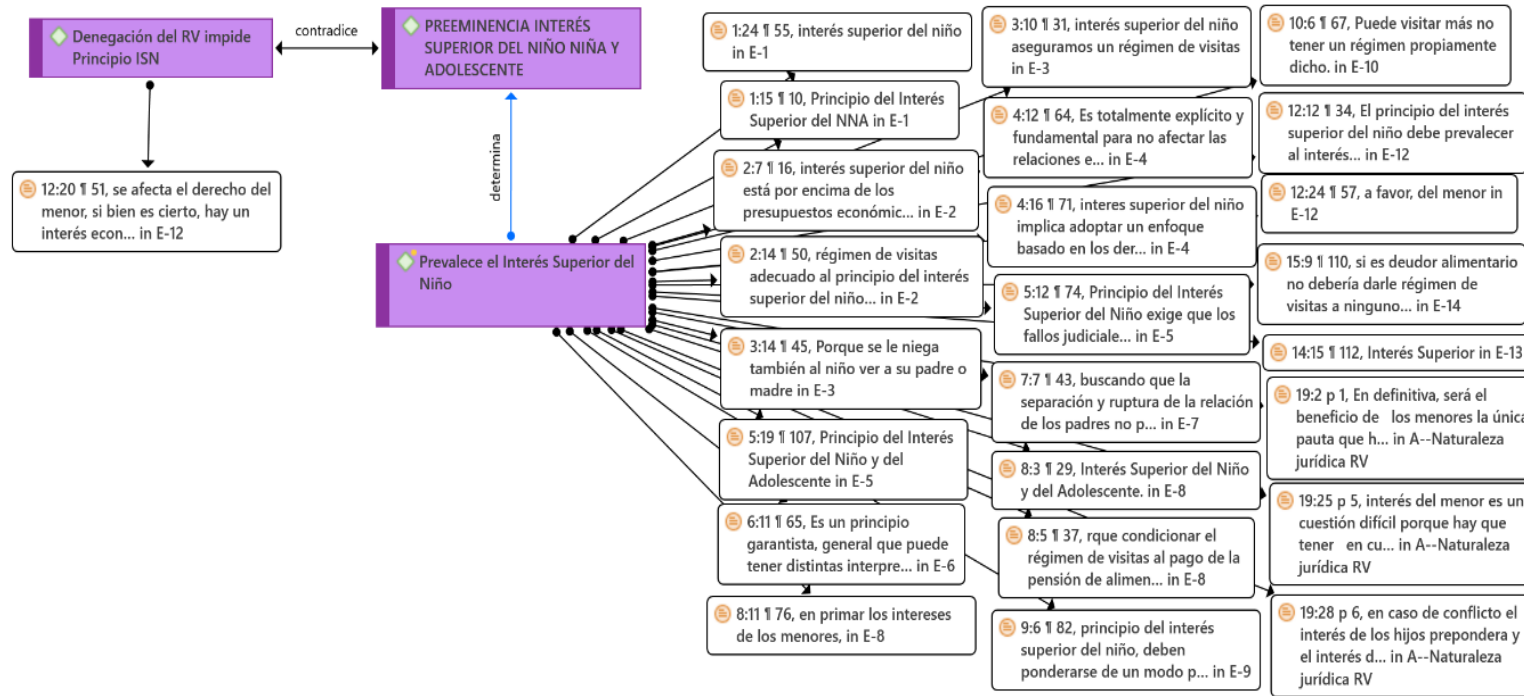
Denegación del RV impide Principio ISN

contradice

PREEMINENCIA INTERÉS SUPERIOR DEL NIÑO NIÑA Y ADOLESCENTE

12:20 ¶ 51, se afecta el derecho del menor, si bien es cierto, hay un interés econ... in E-12

determina

Prevalece el Interés Superior del Niño

1:24 ¶ 55, interés superior del niño in E-1

1:15 ¶ 10, Principio del Interés Superior del NNA in E-1

2:7 ¶ 16, interés superior del niño está por encima de los presupuestos económic... in E-2

2:14 ¶ 50, régimen de visitas adecuado al principio del interés superior del niño... in E-2

3:14 ¶ 45, Porque se le niega también al niño ver a su padre o madre in E-3

5:19 ¶ 107, Principio del Interés Superior del Niño y del Adolescente in E-5

6:11 ¶ 65, Es un principio garantista, general que puede tener distintas interpre... in E-6

8:11 ¶ 76, en primar los intereses de los menores, in E-8

3:10 ¶ 31, interés superior del niño aseguramos un régimen de visitas in E-3

4:12 ¶ 64, Es totalmente explícito y fundamental para no afectar las relaciones e... in E-4

4:16 ¶ 71, interes superior del niño implica adoptar un enfoque basado en los der... in E-4

5:12 ¶ 74, Principio del Interés Superior del Niño exige que los fallos judiciale... in E-5

7:7 ¶ 43, buscando que la separación y ruptura de la relación de los padres no p... in E-7

8:3 ¶ 29, Interés Superior del Niño y del Adolescente. in E-8

8:5 ¶ 37, rque condicionar el régimen de visitas al pago de la pensión de alimen... in E-8

9:6 ¶ 82, principio del interés superior del niño, deben ponderarse de un modo p... in E-9

10:6 ¶ 67, Puede visitar más no tener un régimen propiamente dicho. in E-10

12:12 ¶ 34, El principio del interés superior del niño debe prevalecer al interés... in E-12

12:24 ¶ 57, a favor, del menor in E-12

15:9 ¶ 110, si es deudor alimentario no debería darle régimen de visitas a ninguno... in E-14

14:15 ¶ 112, Interés Superior in E-13

19:2 p 1, En definitiva, será el beneficio de los menores la únic pauta que h... in A--Naturaleza jurídica RV

19:25 p 5, interés del menor es un cuestión difícil porque hay que tener en cu... in A--Naturaleza jurídica RV

19:28 p 6, en caso de conflicto el interés de los hijos prepondera y el interés d... in A--Naturaleza jurídica RV